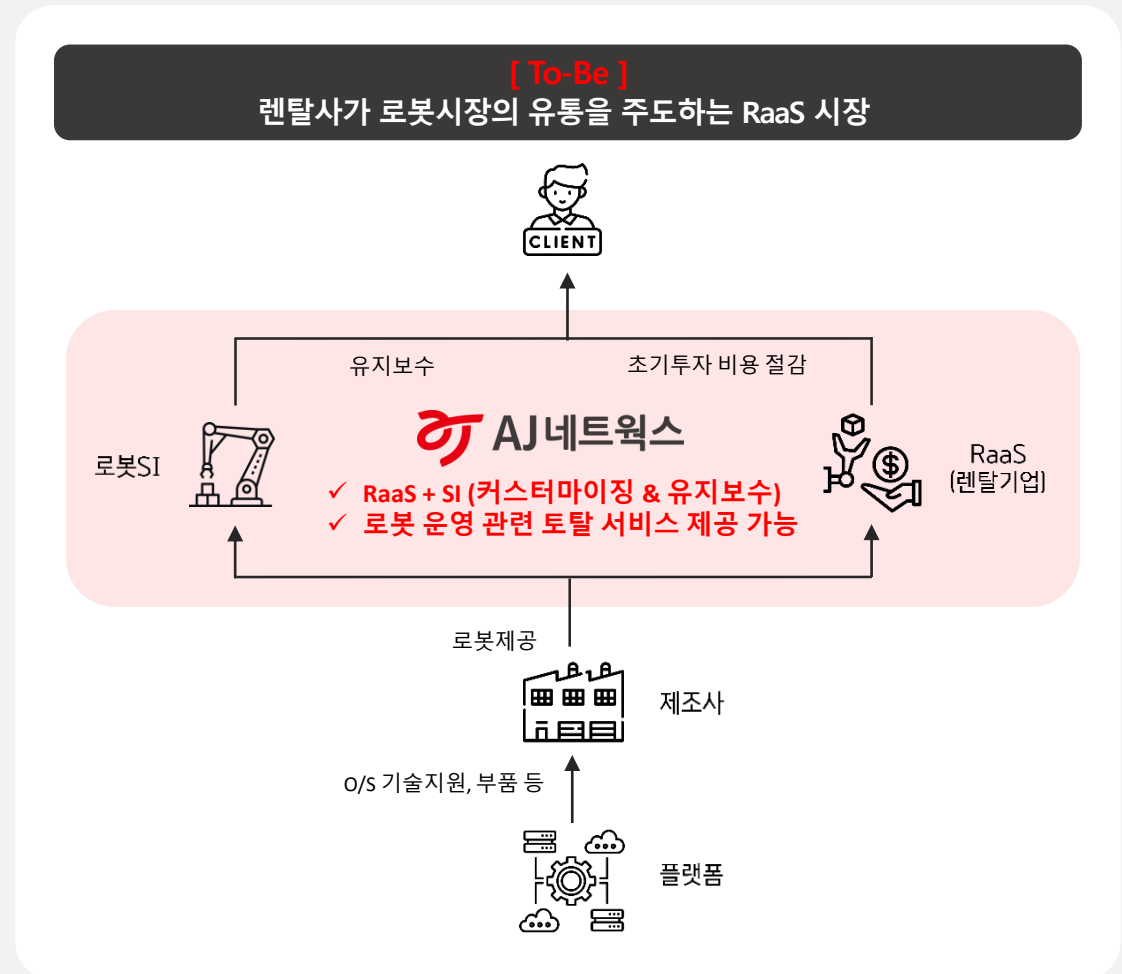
[ To-Be ]
렌탈사가 로봇시장의 유통을 주도하는 RaaS 시장

CLIENT

유지보수

초기투자 비용 절감

로봇SI

AJ네트웍스

✓ RaaS + SI (커스터마이징 & 유지보수)
✓ 로봇 운영 관련 토탈 서비스 제공 가능

RaaS
(렌탈기업)

로봇제공

제조사

O/S 기술지원, 부품 등

플랫폼